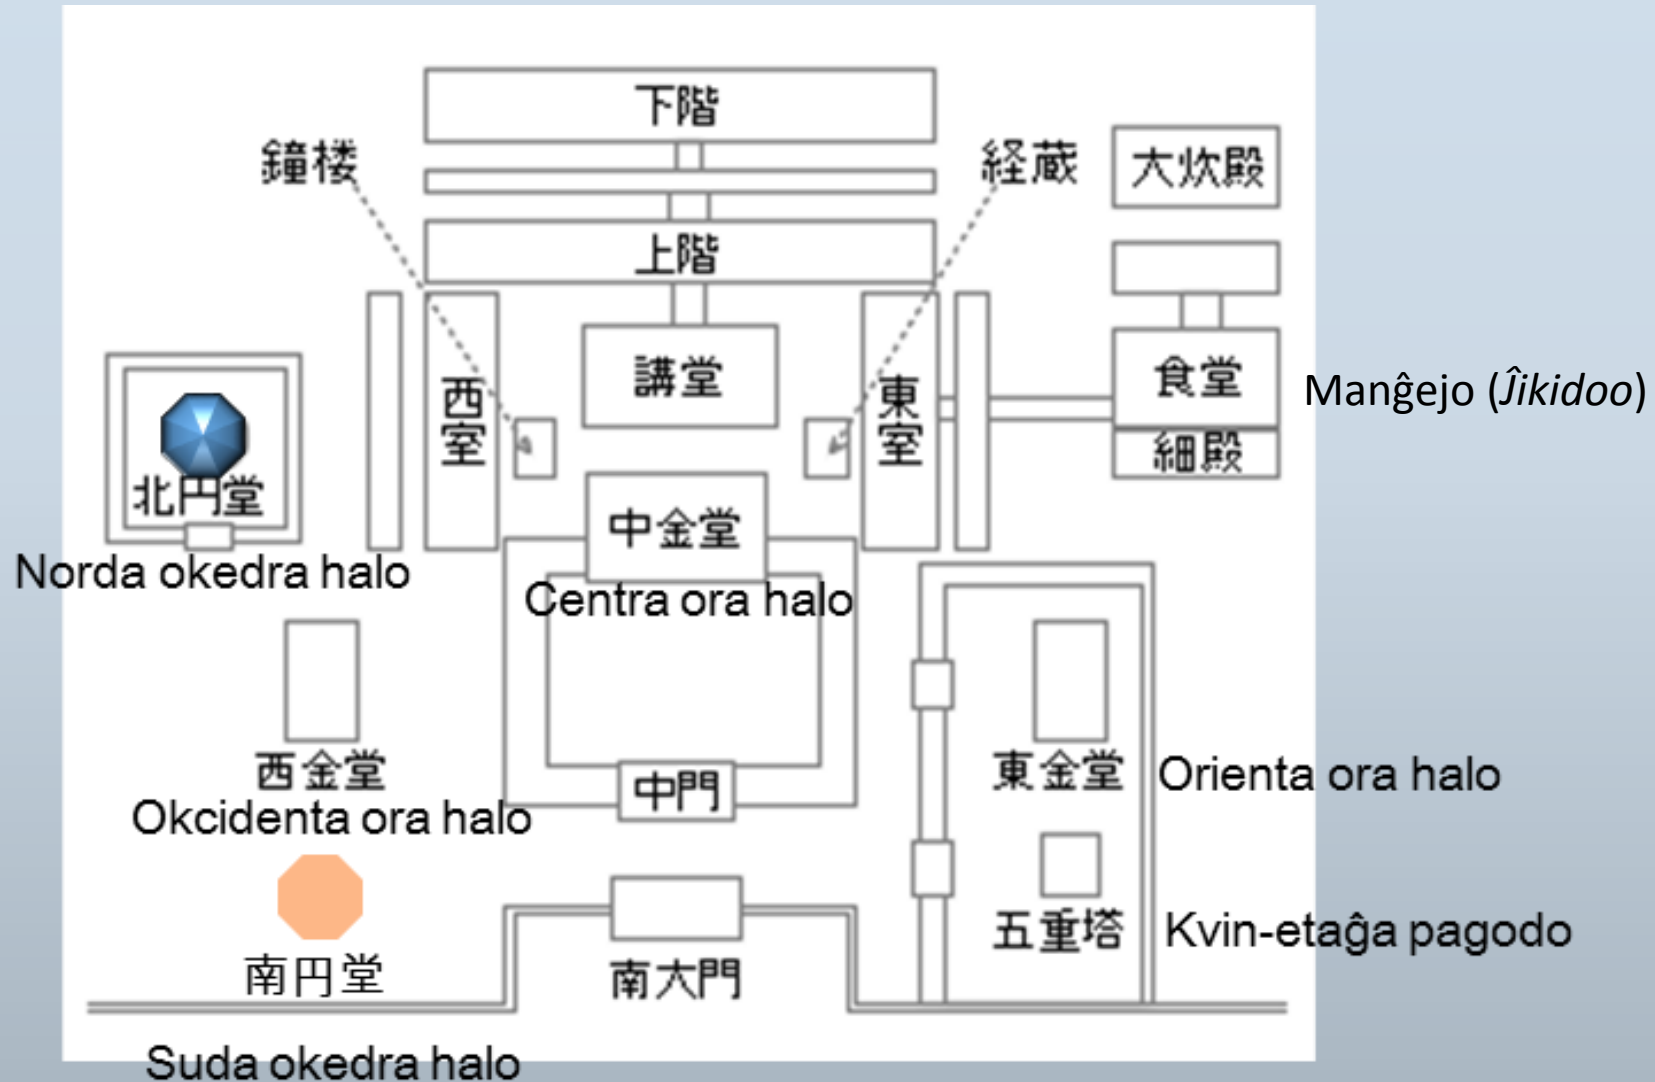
下階

鐘楼

経蔵

大炊殿

上階

西室

講堂

東室

食堂

Manĝejo (*Ĵikidoo*)

細殿

北円堂

Norda okedra halo

中金堂

Centra ora halo

西金堂

Okcidenta ora halo

中門

東金堂

Orienta ora halo

五重塔

Kvin-etaĝa pagodo

南円堂

南大門

Suda okedra halo